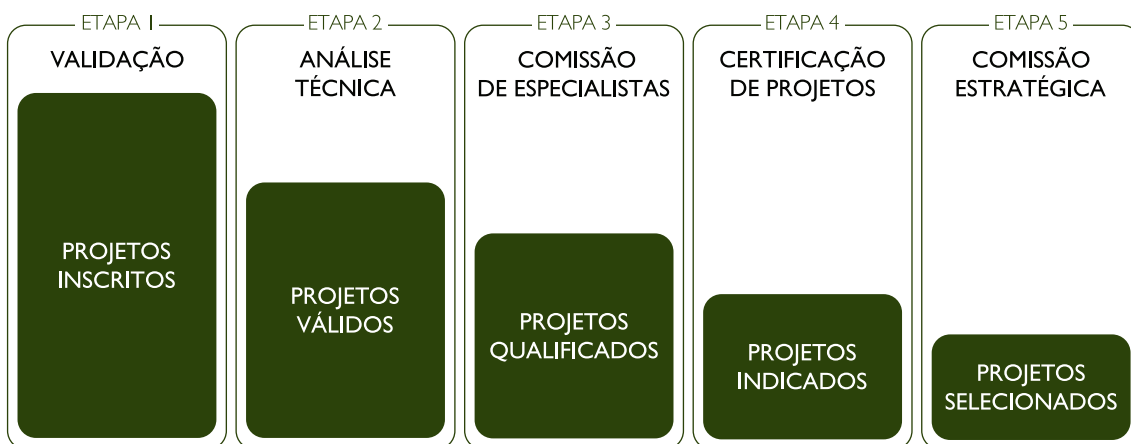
ETAPA 1
VALIDAÇÃO
PROJETOS INSCRITOS

ETAPA 2
ANÁLISE TÉCNICA
PROJETOS VÁLIDOS

ETAPA 3
COMISSÃO DE ESPECIALISTAS
PROJETOS QUALIFICADOS

ETAPA 4
CERTIFICAÇÃO DE PROJETOS
PROJETOS INDICADOS

ETAPA 5
COMISSÃO ESTRATÉGICA
PROJETOS SELECIONADOS